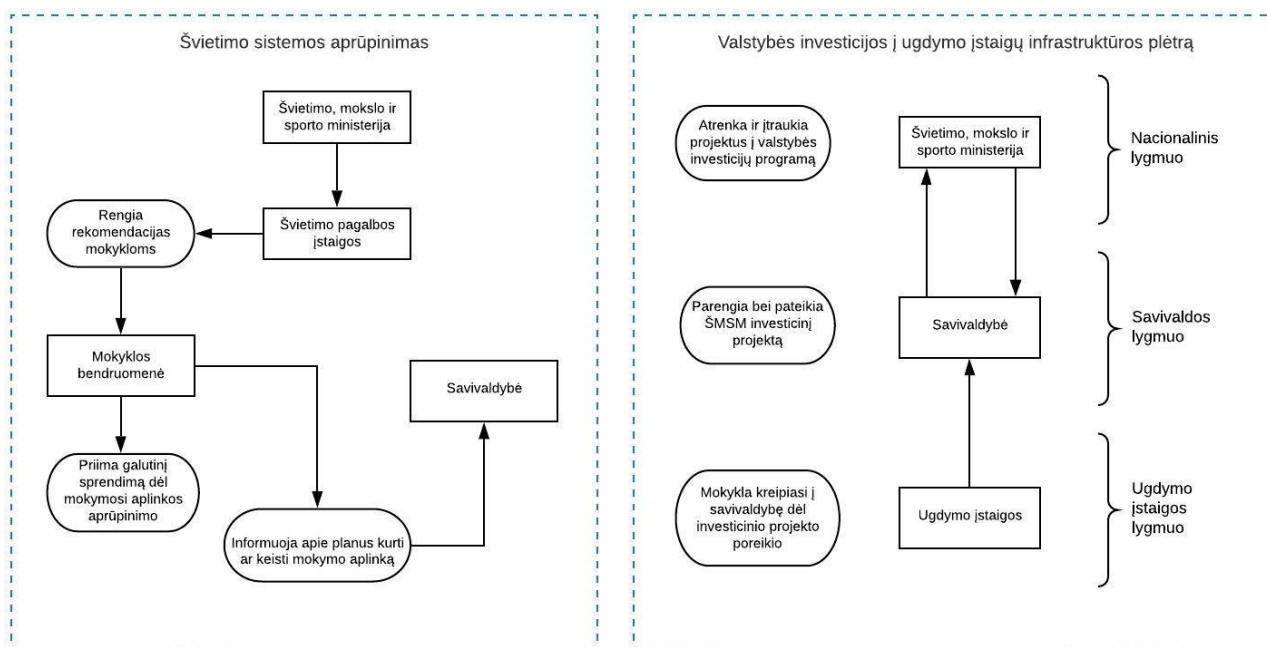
Švietimo sistemos aprūpinimas

Švietimo, mokslo ir sporto ministerija

Rengia rekomendacijas mokykloms

Švietimo pagalbos įstaigos

Mokyklos bendruomenė

Savivaldybė

Priima galutinį sprendimą dėl mokymosi aplinkos aprūpinimo

Informuoja apie planus kurti ar keisti mokymo aplinką

Valstybės investicijos į ugdymo įstaigų infrastruktūros plėtrą

Atrenka ir įtraukia projektus į valstybės investicijų programą

Švietimo, mokslo ir sporto ministerija

Nacionalinis lygmuo

Parengia bei pateikia ŠMSM investicinį projektą

Savivaldybė

Savivaldos lygmuo

Mokykla kreipiasi į savivaldybę dėl investicinio projekto poreikio

Ugdymo įstaigos

Ugdymo įstaigos lygmuo